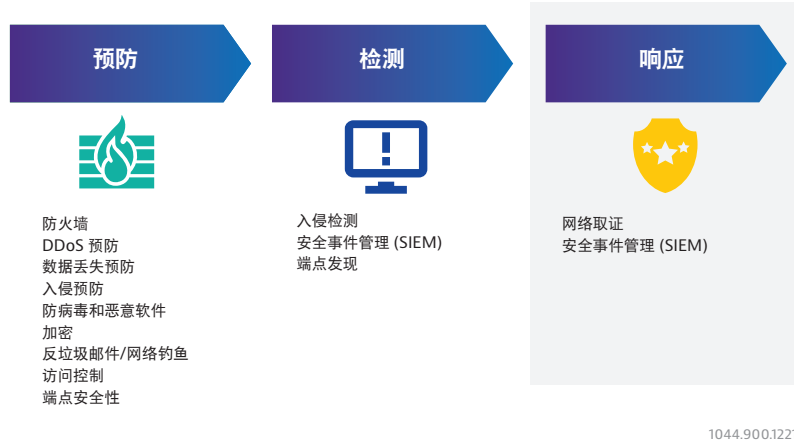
预防

防火墙
DDoS 预防
数据丢失预防
入侵预防
防病毒和恶意软件
加密
反垃圾邮件/网络钓鱼
访问控制
端点安全性

检测

入侵检测
安全事件管理 (SIEM)
端点发现

响应

网络取证
安全事件管理 (SIEM)

1044.900.1227